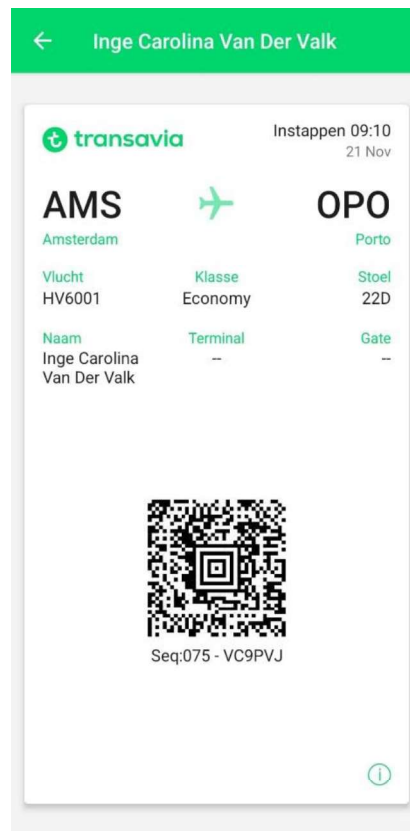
Inge Carolina Van Der Valk

transavia

Instappen 09:10
21 Nov

AMS
Amsterdam

OPO
Porto

Vlucht
HV6001

Klasse
Economy

Stoel
22D

Naam
Inge Carolina Van Der Valk

Terminal
--

Gate
--

Seq:075 - VC9PVJ